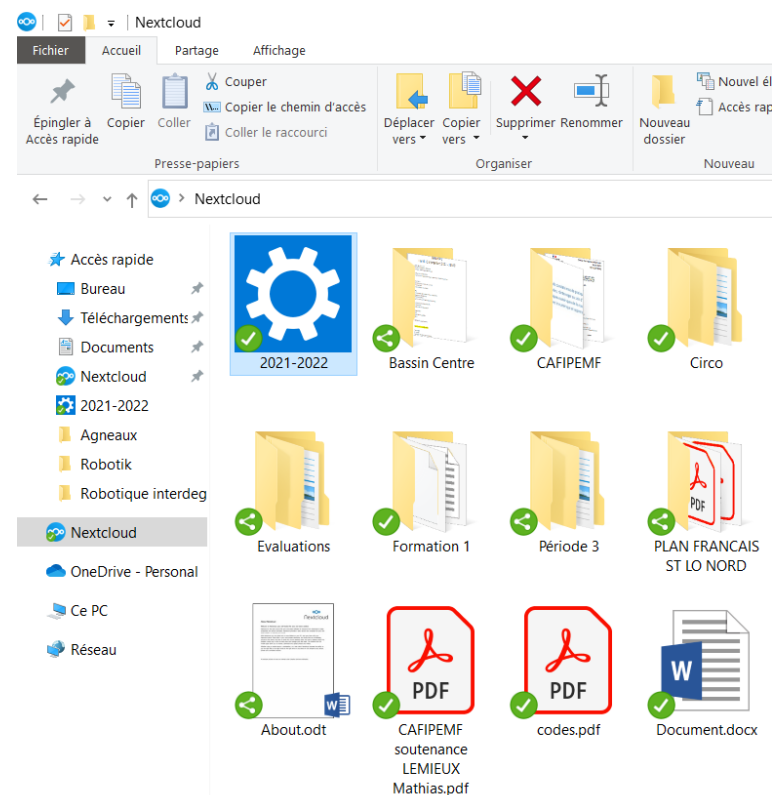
Nextcloud

Fichier Accueil Partage Affichage

Épingler à Accès rapide
Copier
Coller
Couper
Copier le chemin d'accès
Coller le raccourci
Presse-papiers

Déplacer vers
Copier vers
Supprimer
Renommer
Organiser

Nouveau dossier
Nouvel él
Accès rap
Nouveau

Nextcloud

Accès rapide
Bureau
Téléchargements
Documents
Nextcloud
2021-2022
Agneaux
Robotik
Robotique interdeg
Nextcloud
OneDrive - Personal
Ce PC
Réseau

2021-2022
Bassin Centre
CAFIPEMF
Circo
Evaluations
Formation 1
Période 3
PLAN FRANCAIS ST LO NORD
About.odt
CAFIPEMF soutenance LEMIEUX Mathias.pdf
codes.pdf
Document.docx

PDF
PDF
PDF
W
Nextcloud